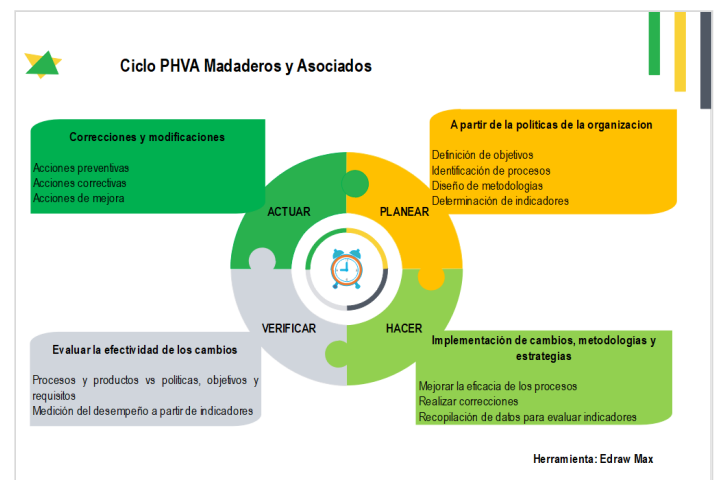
Ciclo PHVA Madaderos y Asociados

Correcciones y modificaciones

Acciones preventivas
Acciones correctivas
Acciones de mejora

A partir de la politicas de la organizacion

Definición de objetivos
Identificación de procesos
Diseño de metodologias
Determinación de indicadores

ACTUAR

PLANEAR

VERIFICAR

HACER

Evaluar la efectividad de los cambios

Procesos y productos vs politicas, objetivos y requisitos
Medición del desempeño a partir de indicadores

Implementación de cambios, metodologias y estrategias

Mejorar la eficacia de los procesos
Realizar correcciones
Recopilación de datos para evaluar indicadores

Herramienta: Edraw Max